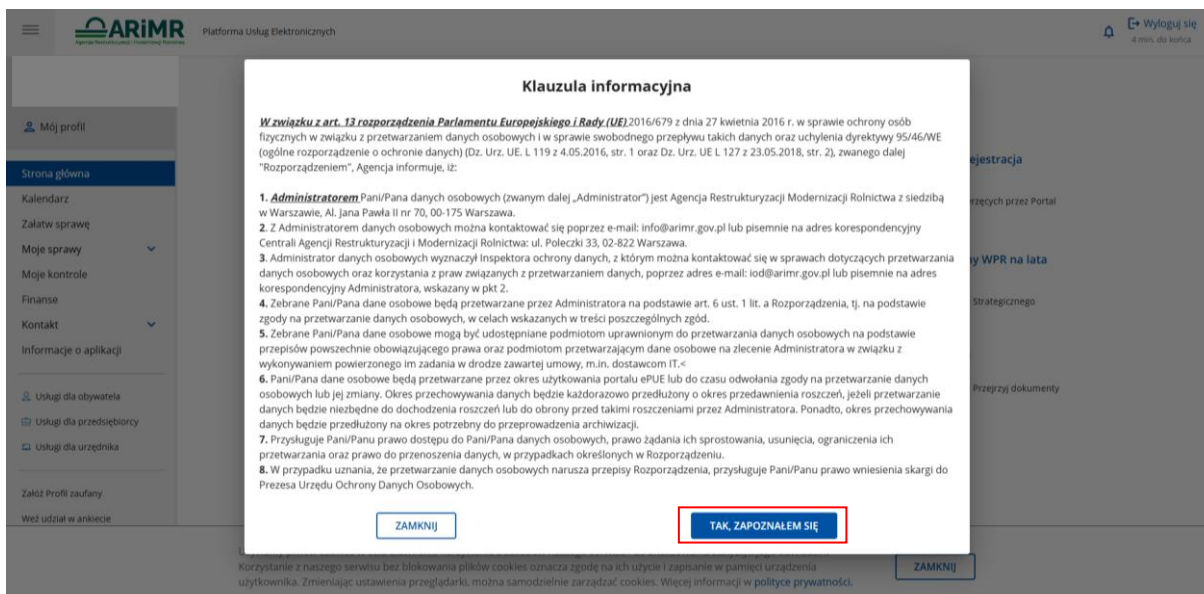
ARiMR
Agencja Restrukturyzacji i Modernizacji Rolnictwa
Platforma Usług Elektronicznych

Wyloguj się
4 min. do końca

Mój profil

Strona główna
Kalendarz
Załatw sprawę
Moje sprawy
Moje kontrole
Finanse
Kontakt
Informacje o aplikacji

Usługi dla obywatela
Usługi dla przedsiębiorcy
Usługi dla urzędnika

Załóż Profil zaufany
Weź udział w ankiecie

ejestracja
rzecych przez Portal
y WPR na lata
Strategicznego
Przejrzyj dokumenty

Klauzula informacyjna

W związku z art. 13 rozporządzenia Parlamentu Europejskiego i Rady (UE) 2016/679 z dnia 27 kwietnia 2016 r. w sprawie ochrony osób fizycznych w związku z przetwarzaniem danych osobowych i w sprawie swobodnego przepływu takich danych oraz uchylenia dyrektywy 95/46/WE (ogólne rozporządzenie o ochronie danych) (Dz. Urz. UE. L 119 z 4.05.2016, str. 1 oraz Dz. Urz. UE L 127 z 23.05.2018, str. 2), zwanego dalej "Rozporządzeniem", Agencja informuje, iż:

1. Administratorem Pani/Pana danych osobowych (zwanym dalej „Administrator") jest Agencja Restrukturyzacji Modernizacji Rolnictwa z siedzibą w Warszawie, Al. Jana Pawła II nr 70, 00-175 Warszawa.
2. Z Administratorem danych osobowych można kontaktować się poprzez e-mail: info@arimr.gov.pl lub pisemnie na adres korespondencyjny Centrali Agencji Restrukturyzacji i Modernizacji Rolnictwa: ul. Poleczki 33, 02-822 Warszawa.
3. Administrator danych osobowych wyznaczył Inspektora ochrony danych, z którym można kontaktować się w sprawach dotyczących przetwarzania danych osobowych oraz korzystania z praw związanych z przetwarzaniem danych, poprzez adres e-mail: iod@arimr.gov.pl lub pisemnie na adres korespondencyjny Administratora, wskazany w pkt 2.
4. Zebrane Pani/Pana dane osobowe będą przetwarzane przez Administratora na podstawie art. 6 ust. 1 lit. a Rozporządzenia, tj. na podstawie zgody na przetwarzanie danych osobowych, w celach wskazanych w treści poszczególnych zgód.
5. Zebrane Pani/Pana dane osobowe mogą być udostępniane podmiotom uprawnionym do przetwarzania danych osobowych na podstawie przepisów powszechnie obowiązującego prawa oraz podmiotom przetwarzającym dane osobowe na zlecenie Administratora w związku z wykonywaniem powierzonego im zadania w drodze zawartej umowy, m.in. dostawcom IT.<
6. Pani/Pana dane osobowe będą przetwarzane przez okres użytkowania portalu ePUE lub do czasu odwołania zgody na przetwarzanie danych osobowych lub jej zmiany. Okres przechowywania danych będzie każdorazowo przedłużony o okres przedawnienia roszczeń, jeżeli przetwarzanie danych będzie niezbędne do dochodzenia roszczeń lub do obrony przed takimi roszczeniami przez Administratora. Ponadto, okres przechowywania danych będzie przedłużony na okres potrzebny do przeprowadzenia archiwizacji.
7. Przysługuje Pani/Panu prawo dostępu do Pani/Pana danych osobowych, prawo żądania ich sprostowania, usunięcia, ograniczenia ich przetwarzania oraz prawo do przenoszenia danych, w przypadkach określonych w Rozporządzeniu.
8. W przypadku uznania, że przetwarzanie danych osobowych narusza przepisy Rozporządzenia, przysługuje Pani/Panu prawo wniesienia skargi do Prezesa Urzędu Ochrony Danych Osobowych.

ZAMKNIJ
TAK, ZAPOZNAŁEM SIĘ

Korzystanie z naszego serwisu bez blokowania plików cookies oznacza zgodę na ich użycie i zapisanie w pamięci urządzenia użytkownika. Zmieniając ustawienia przeglądarki, można samodzielnie zarządzać cookies. Więcej informacji w polityce prywatności.
ZAMKNIJ